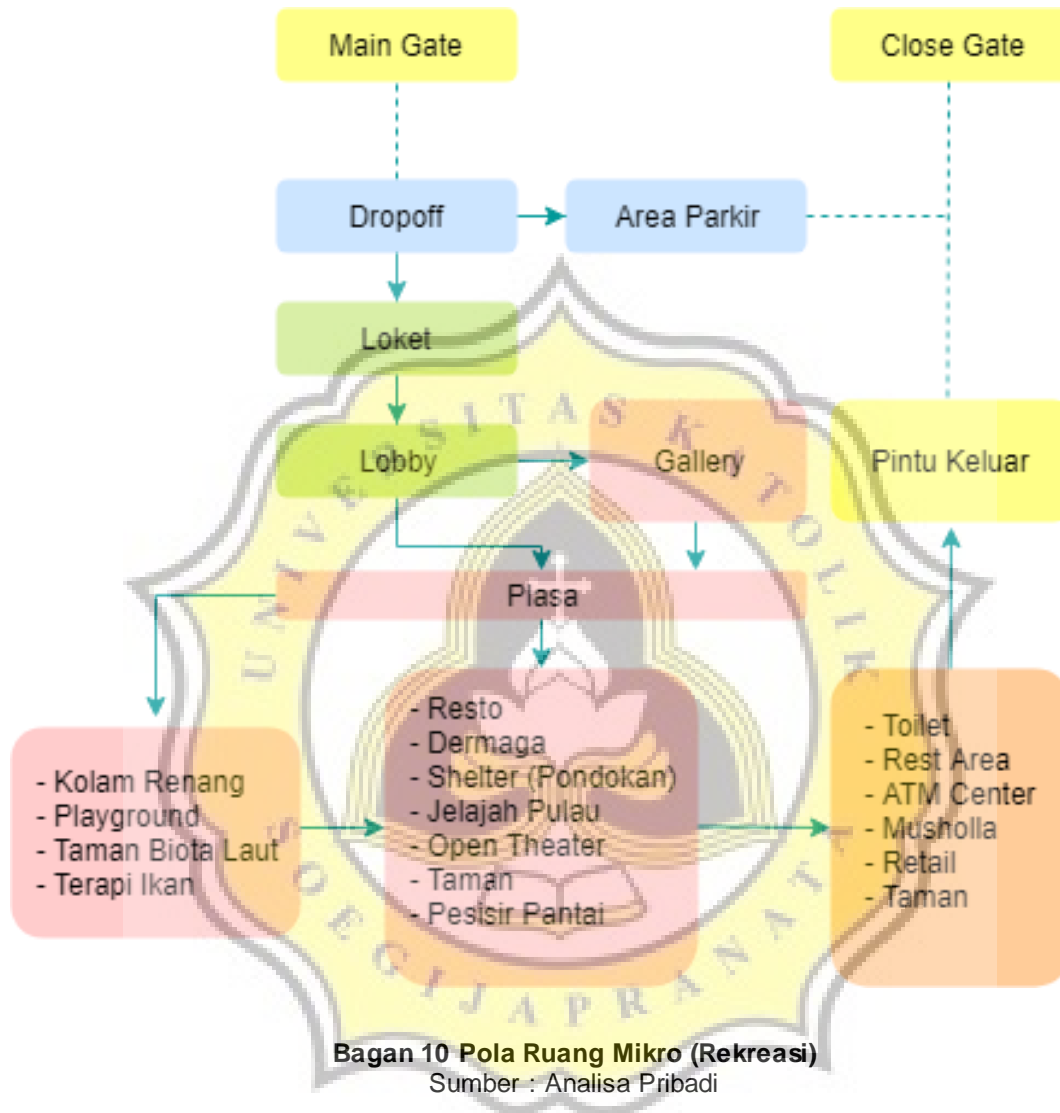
Main Gate

Close Gate

Dropoff

Area Parkir

Loket

Lobby

Gallery

Pintu Keluar

Plasa

- Kolam Renang
- Playground
- Taman Biota Laut
- Terapi Ikan

- Resto
- Dermaga
- Shelter (Pondokan)
- Jelajah Pulau
- Open Theater
- Taman
- Pesisir Pantai

- Toilet
- Rest Area
- ATM Center
- Musholla
- Retail
- Taman

UNIVERSITAS KATOLIK SOEGIJAPRANATA

Bagan 10 Pola Ruang Mikro (Rekreasi)
Sumber : Analisa Pribadi